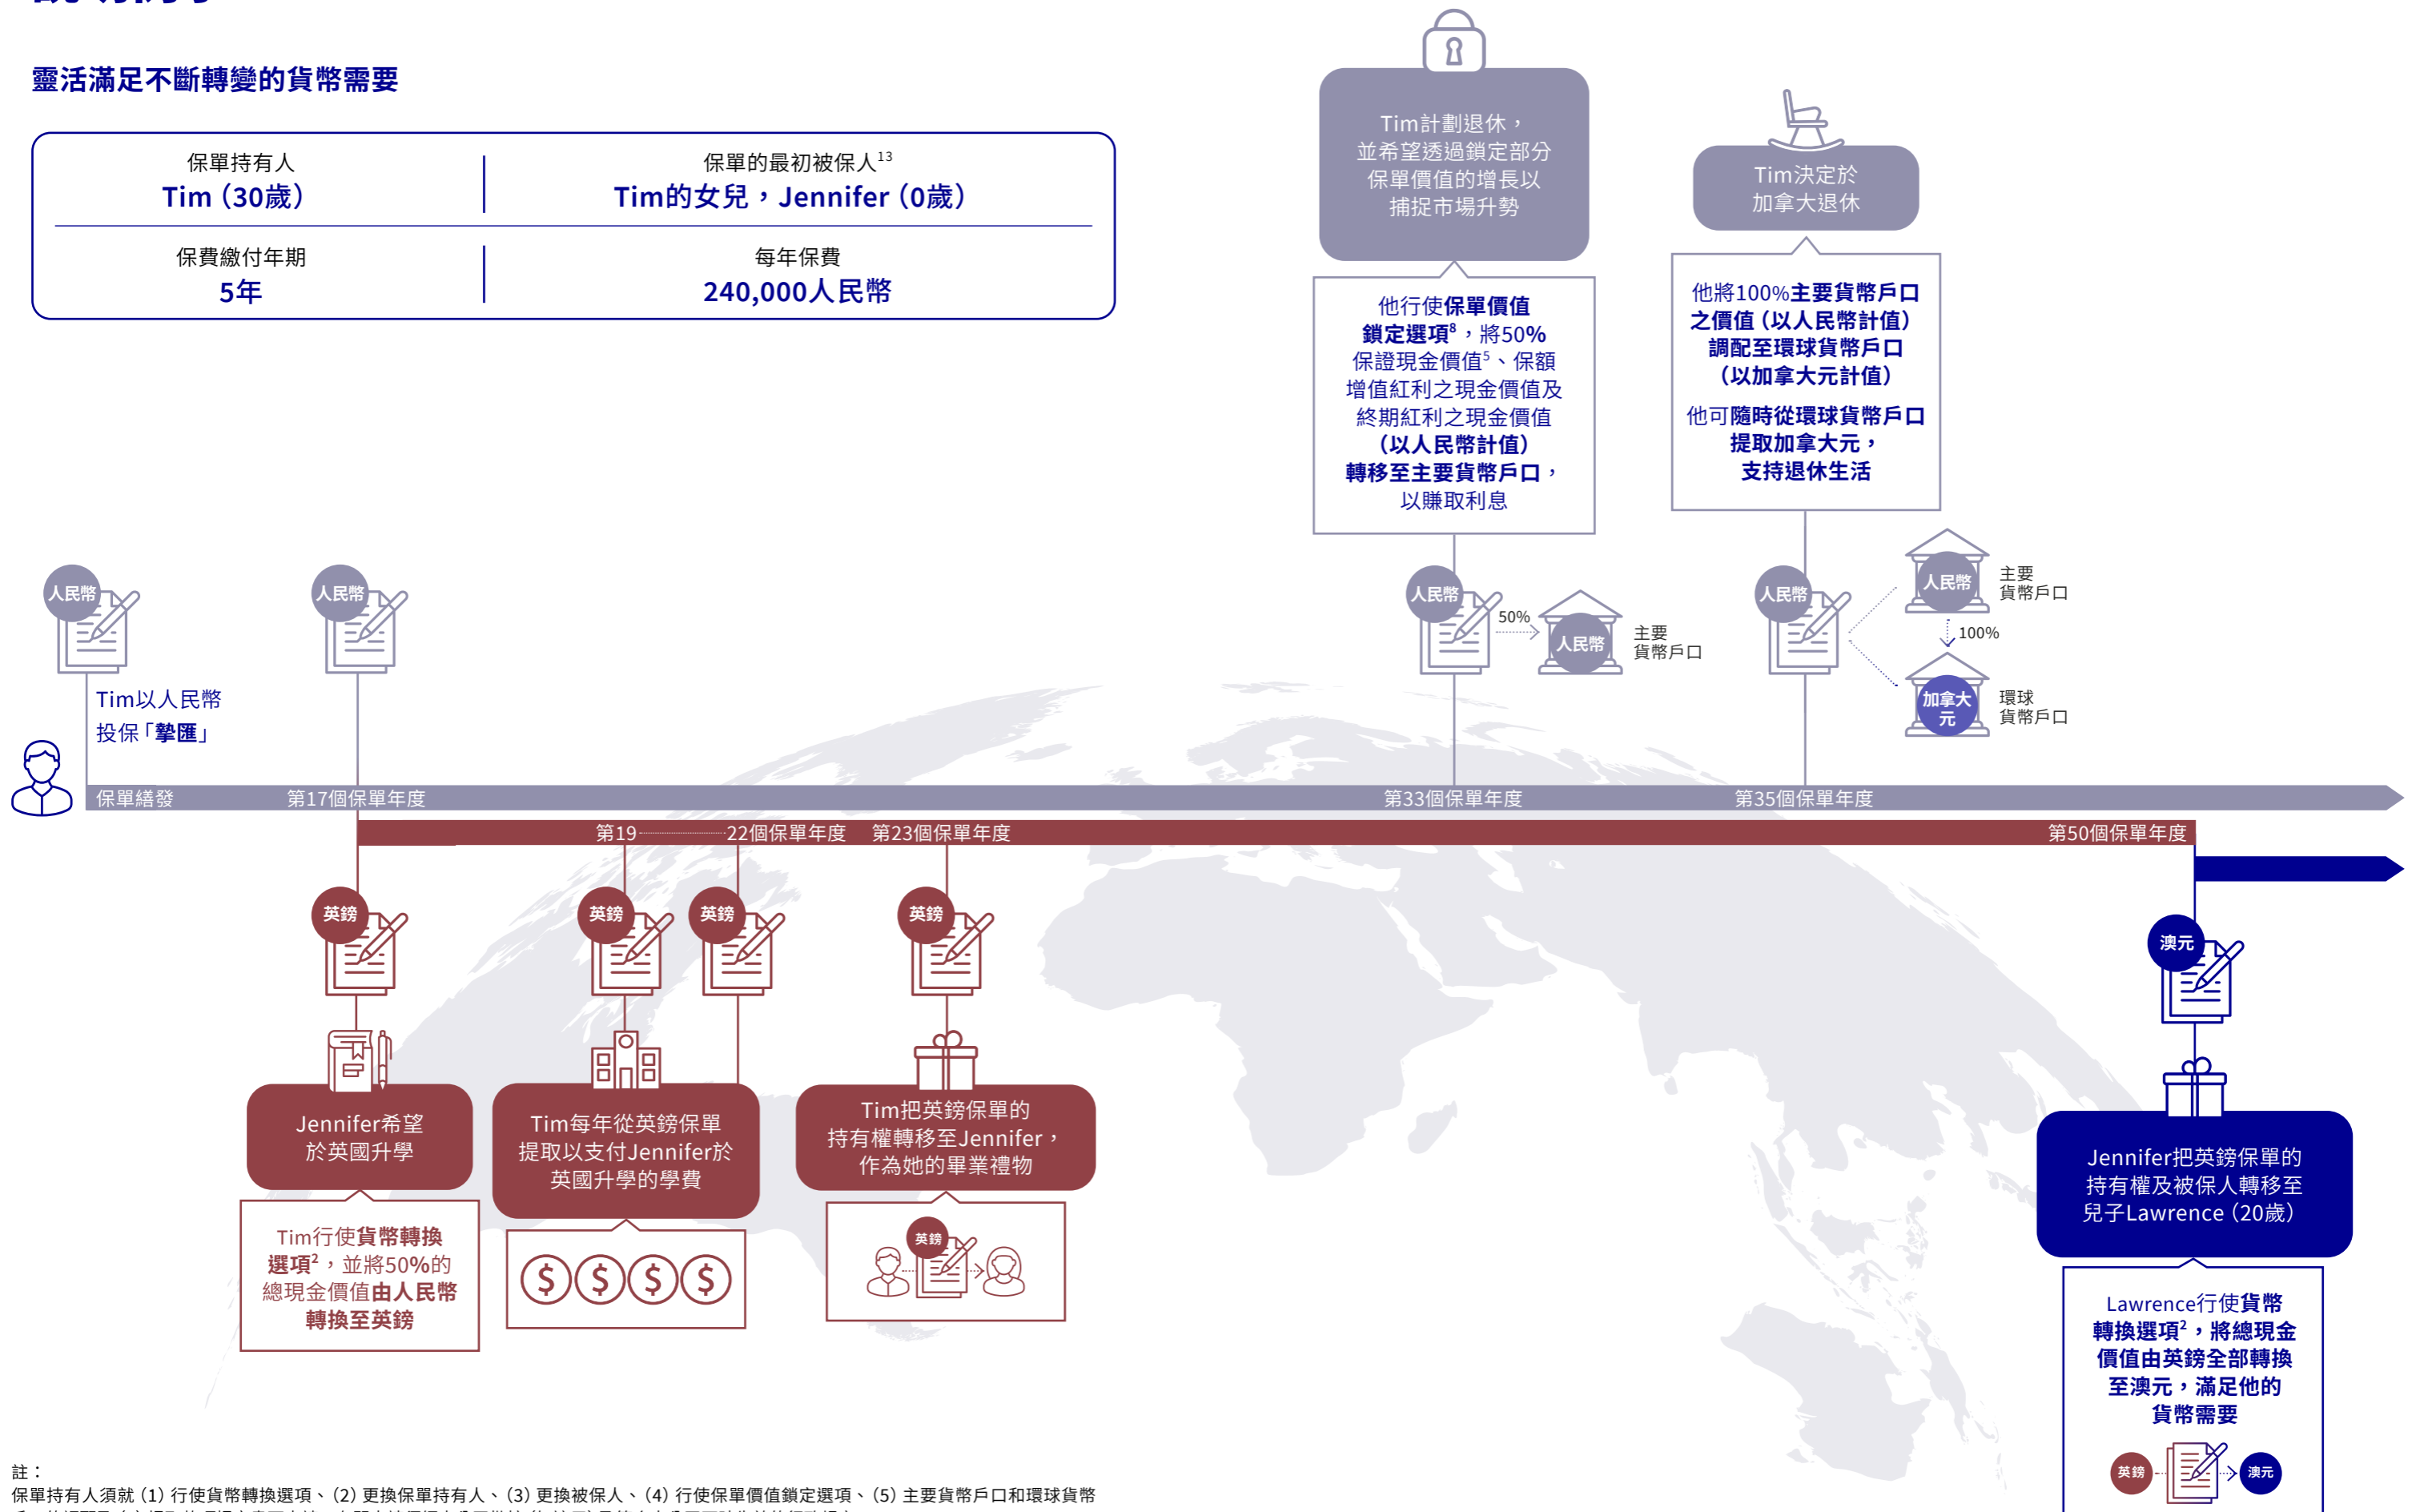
靈活滿足不斷轉變的貨幣需要

| 保單持有人 Tim（30歲） | 保單的最初被保人$^{13}$ Tim的女兒，Jennifer（0歲） |
|---|---|
| 保費繳付年期 5年 | 每年保費 240,000人民幣 |

Tim計劃退休，並希望透過鎖定部分保單價值的增長以捕捉市場升勢

他行使保單價值鎖定選項$^{8}$，將50%保證現金價值$^{5}$、保額增值紅利之現金價值及終期紅利之現金價值（以人民幣計值）轉移至主要貨幣戶口，以賺取利息

Tim決定於加拿大退休

他將100%主要貨幣戶口之價值（以人民幣計值）調配至環球貨幣戶口（以加拿大元計值）

他可隨時從環球貨幣戶口提取加拿大元，支持退休生活

人民幣

人民幣

Tim以人民幣投保「摯匯」

人民幣 50% 人民幣 主要貨幣戶口

人民幣 人民幣 主要貨幣戶口 100% 加拿大元 環球貨幣戶口

保單繕發 第17個保單年度 第33個保單年度 第35個保單年度

第19 22個保單年度 第23個保單年度 第50個保單年度

英鎊 英鎊 英鎊 英鎊

澳元

Jennifer希望於英國升學

Tim行使貨幣轉換選項$^{2}$，並將50%的總現金價值由人民幣轉換至英鎊

Tim每年從英鎊保單提取以支付Jennifer於英國升學的學費

$ $ $ $

Tim把英鎊保單的持有權轉移至Jennifer，作為她的畢業禮物

英鎊

Jennifer把英鎊保單的持有權及被保人轉移至兒子Lawrence（20歲）

Lawrence行使貨幣轉換選項$^{2}$，將總現金價值由英鎊全部轉換至澳元，滿足他的貨幣需要

英鎊 澳元

註：
保單持有人須就（1）行使貨幣轉換選項、（2）更換保單持有人、（3）更換被保人、（4）行使保單價值鎖定選項、（5）主要貨幣戶口和環球貨幣 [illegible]